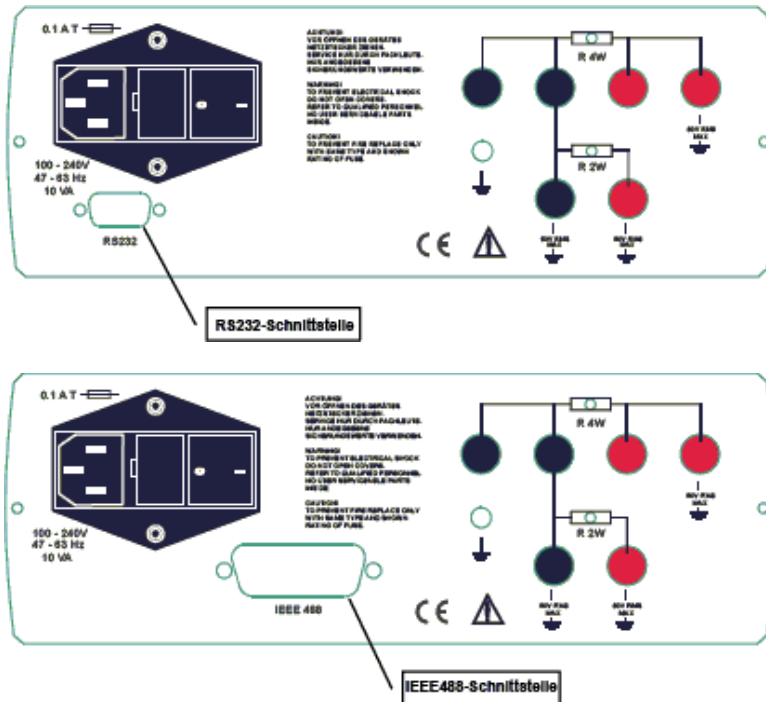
0.1 A T

ACHTUNG!
VOR ÖFFNEN DES GERÄTES NETZSTECKER ZIEHEN. SERVICE NUR DURCH FACHLEUTE. NUR ANGEGEBENE SICHERUNGSWERTE VERWENDEN.

WARNING!
TO PREVENT ELECTRICAL SHOCK DO NOT OPEN COVERS. REFER TO QUALIFIED PERSONNEL. NO USER SERVICEABLE PARTS INSIDE.

CAUTION!
TO PREVENT FIRE REPLACE ONLY WITH SAME TYPE AND SHOWN RATING OF FUSE.

R 4W

R 2W

60V RMS MAX

60V RMS MAX

60V RMS MAX

100 - 240V
47 - 63 Hz
10 VA

RS232

CE

RS232-Schnittstelle

0.1 A T

ACHTUNG!
VOR ÖFFNEN DES GERÄTES NETZSTECKER ZIEHEN. SERVICE NUR DURCH FACHLEUTE. NUR ANGEGEBENE SICHERUNGSWERTE VERWENDEN.

WARNING!
TO PREVENT ELECTRICAL SHOCK DO NOT OPEN COVERS. REFER TO QUALIFIED PERSONNEL. NO USER SERVICEABLE PARTS INSIDE.

CAUTION!
TO PREVENT FIRE REPLACE ONLY WITH SAME TYPE AND SHOWN RATING OF FUSE.

R 4W

R 2W

60V RMS MAX

60V RMS MAX

60V RMS MAX

100 - 240V
47 - 63 Hz
10 VA

IEEE 488

CE

IEEE488-Schnittstelle